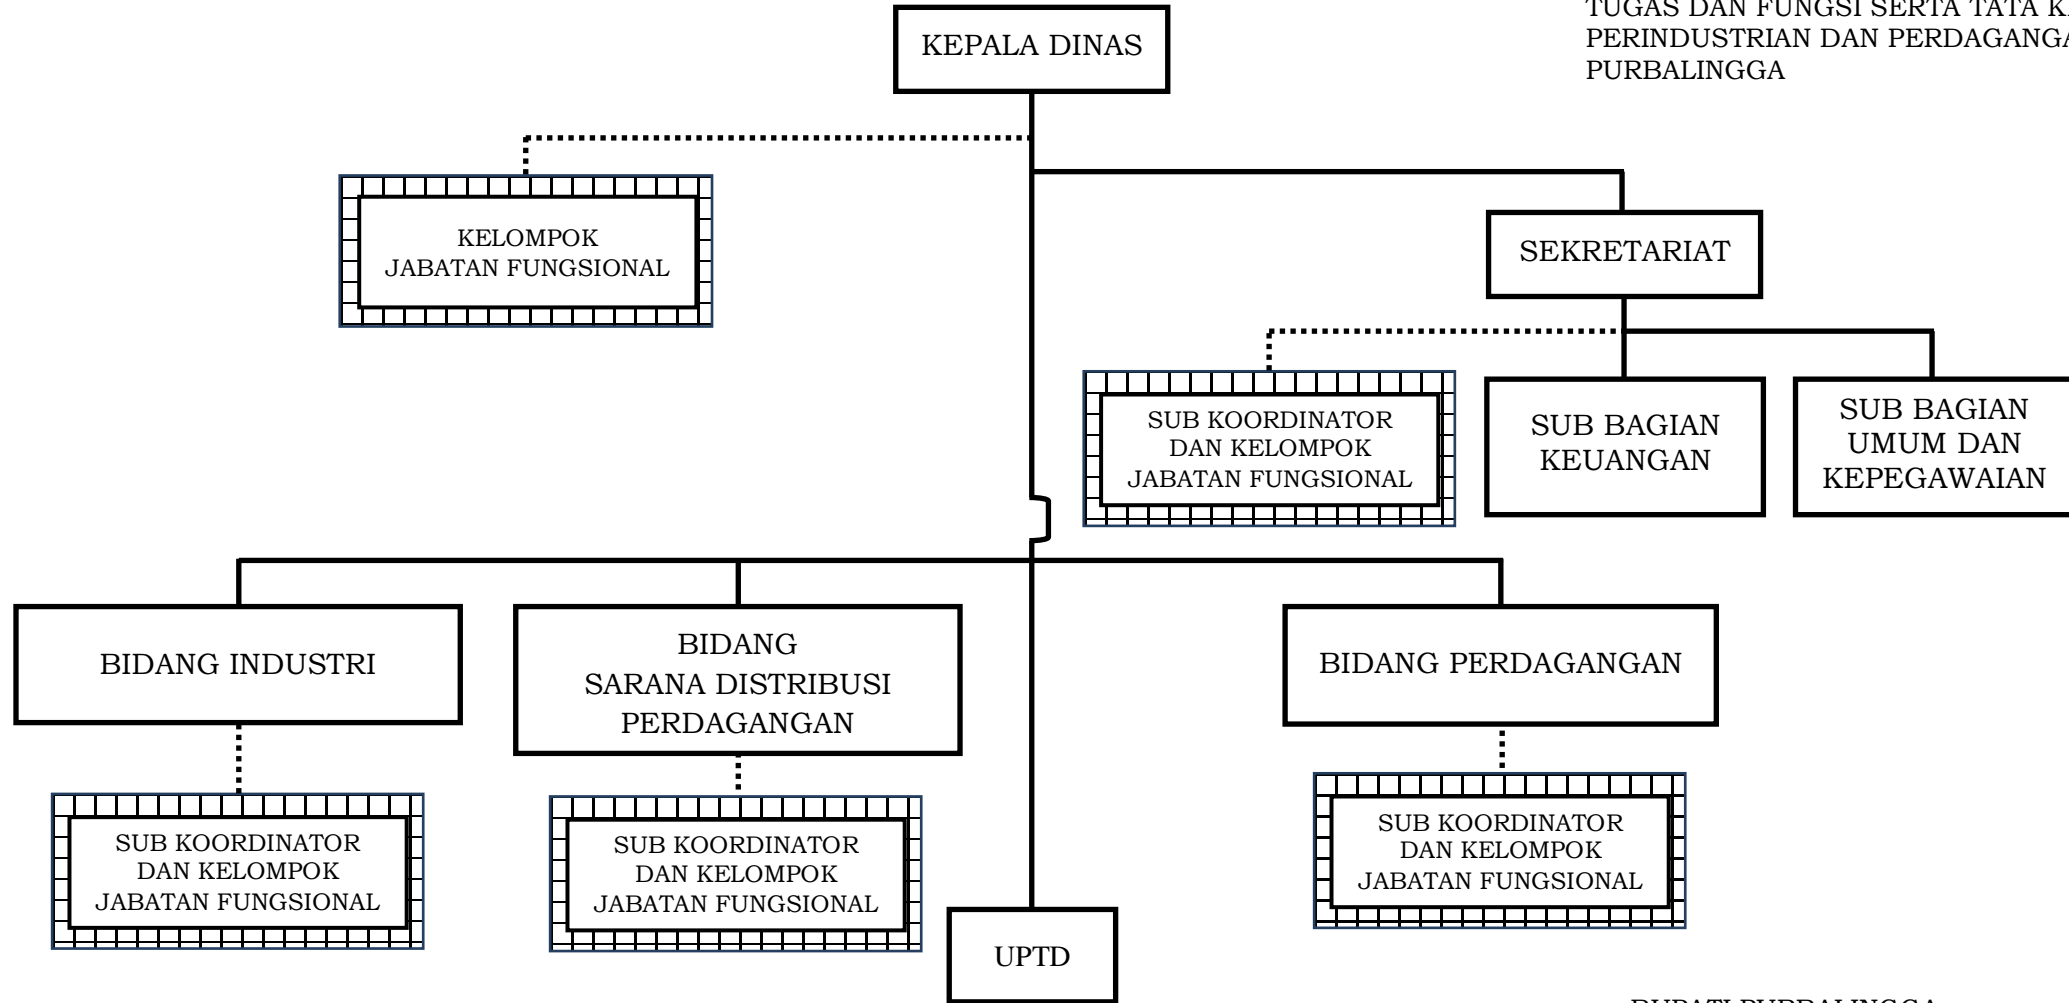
TUGAS DAN FUNGSI SERTA TATA K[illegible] PERINDUSTRIAN DAN PERDAGANGA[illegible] PURBALINGGA

KEPALA DINAS

KELOMPOK JABATAN FUNGSIONAL

SEKRETARIAT

SUB KOORDINATOR DAN KELOMPOK JABATAN FUNGSIONAL

SUB BAGIAN KEUANGAN

SUB BAGIAN UMUM DAN KEPEGAWAIAN

BIDANG INDUSTRI

BIDANG SARANA DISTRIBUSI PERDAGANGAN

BIDANG PERDAGANGAN

SUB KOORDINATOR DAN KELOMPOK JABATAN FUNGSIONAL

SUB KOORDINATOR DAN KELOMPOK JABATAN FUNGSIONAL

SUB KOORDINATOR DAN KELOMPOK JABATAN FUNGSIONAL

UPTD

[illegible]